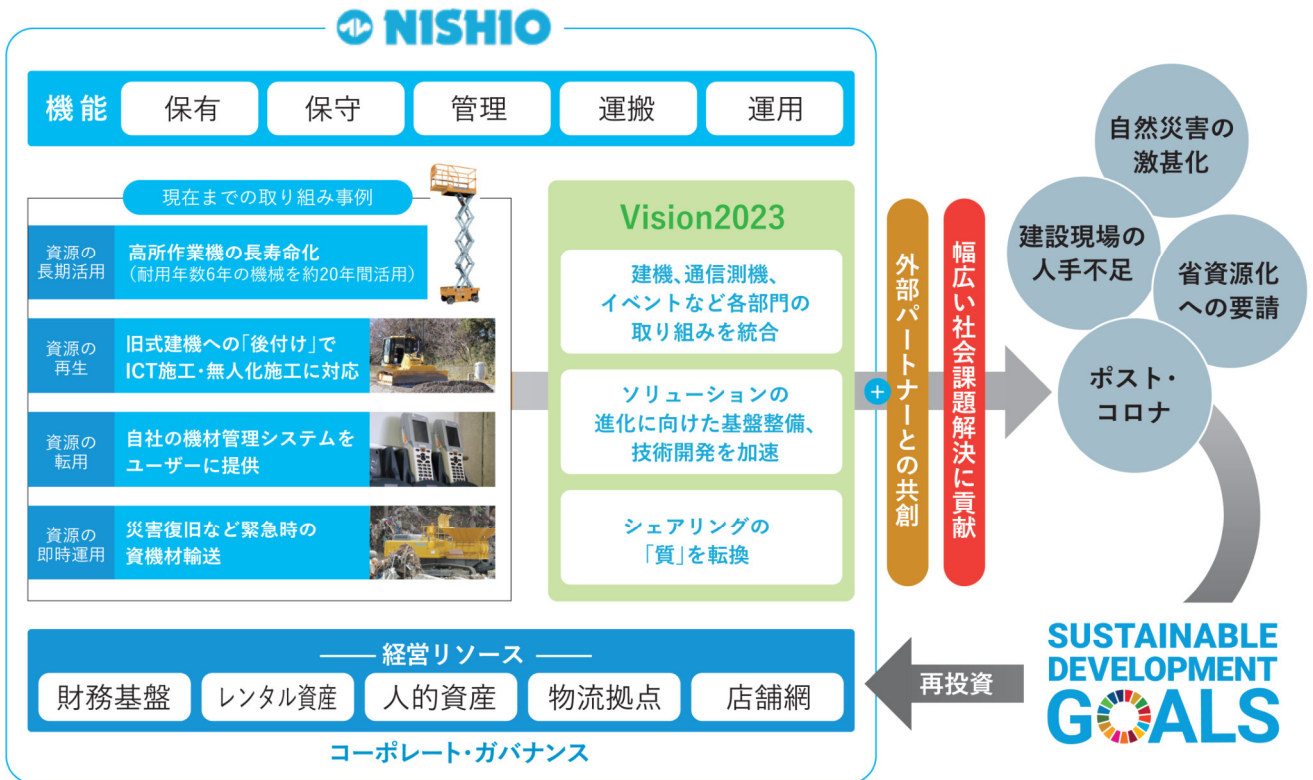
NISHIO

機能
保有
保守
管理
運搬
運用

現在までの取り組み事例

資源の長期活用
高所作業機の長寿命化
（耐用年数6年の機械を約20年間活用）

資源の再生
旧式建機への「後付け」でICT施工・無人化施工に対応

資源の転用
自社の機材管理システムをユーザーに提供

資源の即時運用
災害復旧など緊急時の資機材輸送

Vision2023

建機、通信測機、イベントなど各部門の取り組みを統合

ソリューションの進化に向けた基盤整備、技術開発を加速

シェアリングの「質」を転換

+

外部パートナーとの共創

幅広い社会課題解決に貢献

自然災害の激甚化

建設現場の人手不足

省資源化への要請

ポスト・コロナ

SUSTAINABLE DEVELOPMENT GOALS

再投資

経営リソース
財務基盤
レンタル資産
人的資産
物流拠点
店舗網

コーポレート・ガバナンス